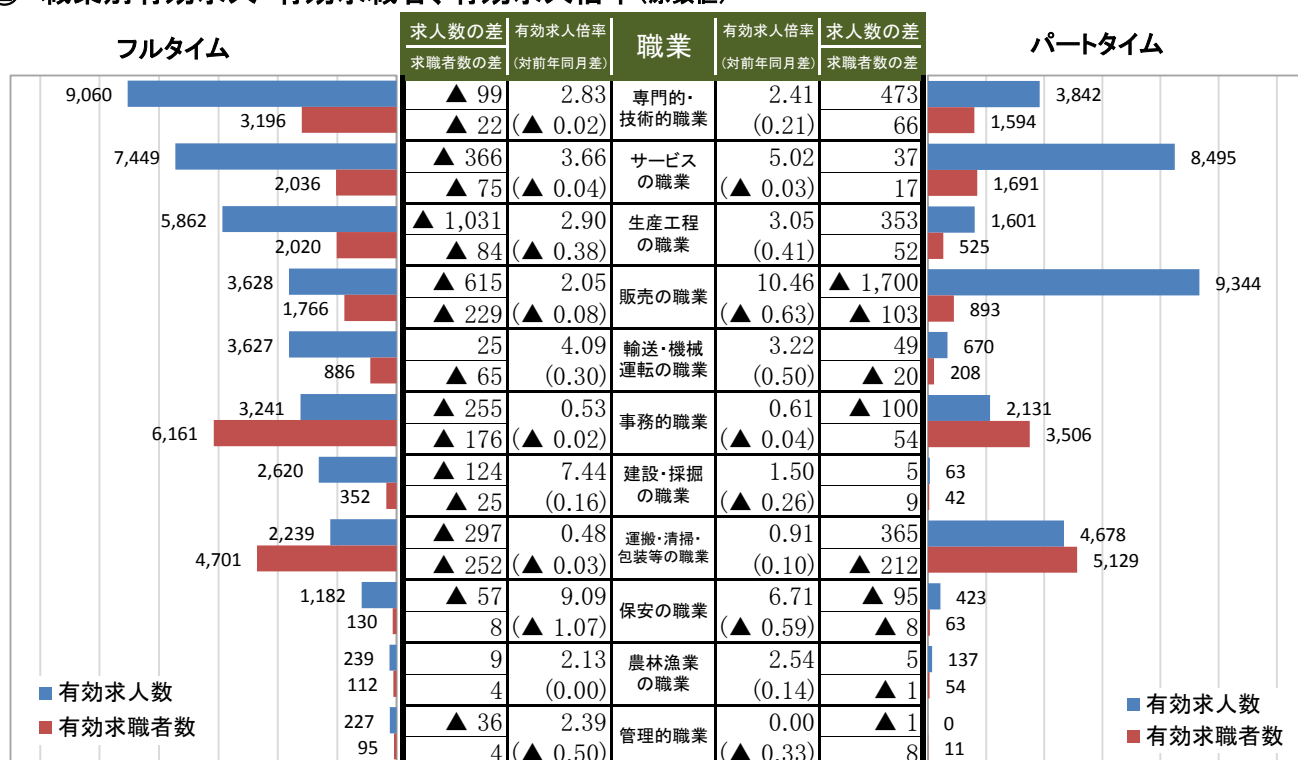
フルタイム

パートタイム

| 求人数の差 / 求職者数の差 | 有効求人倍率 (対前年同月差) | 職業 | 有効求人倍率 (対前年同月差) | 求人数の差 / 求職者数の差 |
|---|---|---|---|---|
| ▲ 99 / ▲ 22 | 2.83 / (▲ 0.02) | 専門的・技術的職業 | 2.41 / (0.21) | 473 / 66 |
| ▲ 366 / ▲ 75 | 3.66 / (▲ 0.04) | サービスの職業 | 5.02 / (▲ 0.03) | 37 / 17 |
| ▲ 1,031 / ▲ 84 | 2.90 / (▲ 0.38) | 生産工程の職業 | 3.05 / (0.41) | 353 / 52 |
| ▲ 615 / ▲ 229 | 2.05 / (▲ 0.08) | 販売の職業 | 10.46 / (▲ 0.63) | ▲ 1,700 / ▲ 103 |
| 25 / ▲ 65 | 4.09 / (0.30) | 輸送・機械運転の職業 | 3.22 / (0.50) | 49 / ▲ 20 |
| ▲ 255 / ▲ 176 | 0.53 / (▲ 0.02) | 事務的職業 | 0.61 / (▲ 0.04) | ▲ 100 / 54 |
| ▲ 124 / ▲ 25 | 7.44 / (0.16) | 建設・採掘の職業 | 1.50 / (▲ 0.26) | 5 / 9 |
| ▲ 297 / ▲ 252 | 0.48 / (▲ 0.03) | 運搬・清掃・包装等の職業 | 0.91 / (0.10) | 365 / ▲ 212 |
| ▲ 57 / 8 | 9.09 / (▲ 1.07) | 保安の職業 | 6.71 / (▲ 0.59) | ▲ 95 / ▲ 8 |
| 9 / 4 | 2.13 / (0.00) | 農林漁業の職業 | 2.54 / (0.14) | 5 / ▲ 1 |
| ▲ 36 / 4 | 2.39 / (▲ 0.50) | 管理的職業 | 0.00 / (▲ 0.33) | ▲ 1 / 8 |

フルタイム: 9,060 3,196 7,449 2,036 5,862 2,020 3,628 1,766 3,627 886 3,241 6,161 2,620 352 2,239 4,701 1,182 130 239 112 227 95

パートタイム: 3,842 1,594 8,495 1,691 1,601 525 9,344 893 670 208 2,131 3,506 63 42 4,678 5,129 423 63 137 54 0 11

有効求人数
有効求職者数

有効求人数
有効求職者数